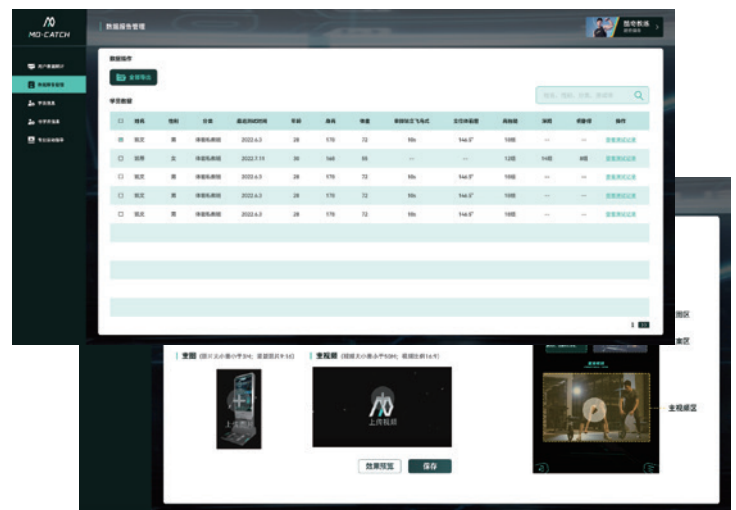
MO-CATCH

数据报告管理

数据报告管理

数据操作

全部导出

学员数据

| | 姓名 | 性别 | 分组 | 最后测试时间 | 年龄 | 身高 | 体重 | | | | | | 操作 |
|---|---|---|---|---|---|---|---|---|---|---|---|---|---|
| | 张三 | 男 | | 2022.6.3 | 28 | 170 | 72 | | 146.5° | 18组 | -- | -- | |
| | 张雨 | 女 | | 2022.7.11 | 36 | 168 | 68 | -- | -- | 12组 | 14组 | 8组 | |
| | 张三 | 男 | | 2022.6.3 | 28 | 170 | 72 | | 146.5° | 18组 | -- | -- | |
| | 张三 | 男 | | 2022.6.3 | 28 | 170 | 72 | | 146.5° | 18组 | -- | -- | |
| | 张三 | 男 | | 2022.6.3 | 28 | 170 | 72 | | 146.5° | 18组 | -- | -- | |

1

封面

全视频

上传视频

效果预览

保存

全视频区